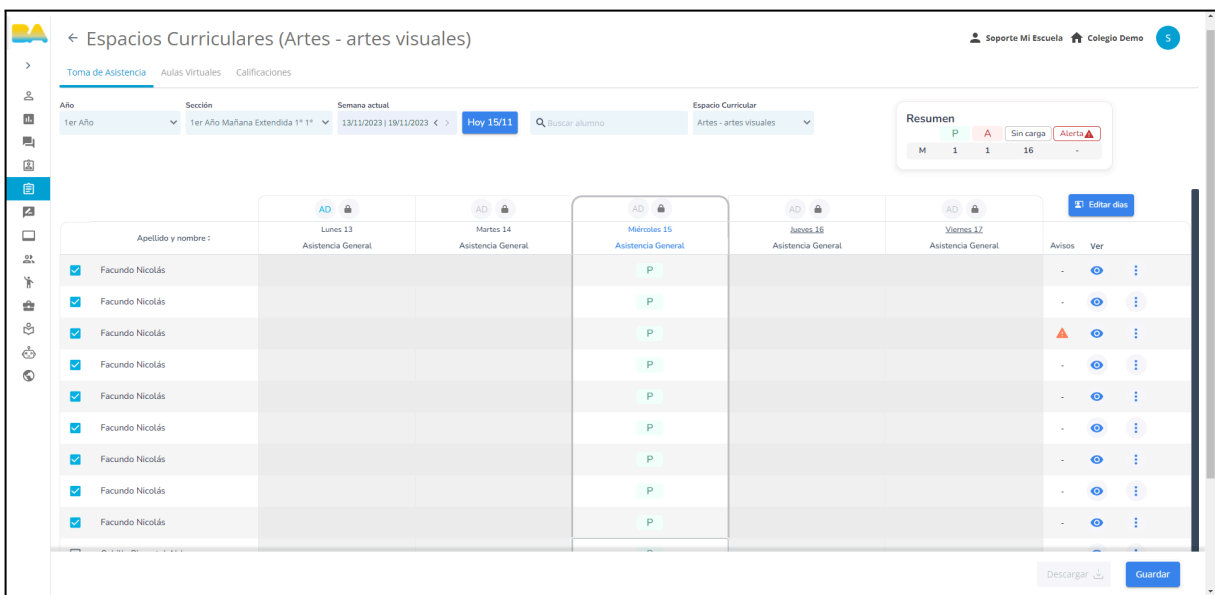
BA

← Espacios Curriculares (Artes - artes visuales)

Soporte Mi Escuela Colegio Demo S

Toma de Asistencia Aulas Virtuales Calificaciones

Año
1er Año

Sección
1er Año Mañana Extendida 1° 1°

Semana actual
13/11/2023 | 19/11/2023

Hoy 15/11

Buscar alumno

Espacio Curricular
Artes - artes visuales

Resumen

| | P | A | Sin carga | Alerta |
|---|---|---|---|---|
| M | 1 | 1 | 16 | - |

AD AD AD AD AD

Editar dias

| | Apellido y nombre | Lunes 13 Asistencia General | Martes 14 Asistencia General | Miércoles 15 Asistencia General | Jueves 16 Asistencia General | Viernes 17 Asistencia General | Avisos | Ver |
|---|---|---|---|---|---|---|---|---|
| ☑ | Facundo Nicolás | | | P | | | - | |
| ☑ | Facundo Nicolás | | | P | | | - | |
| ☑ | Facundo Nicolás | | | P | | | ⚠ | |
| ☑ | Facundo Nicolás | | | P | | | - | |
| ☑ | Facundo Nicolás | | | P | | | - | |
| ☑ | Facundo Nicolás | | | P | | | - | |
| ☑ | Facundo Nicolás | | | P | | | - | |
| ☑ | Facundo Nicolás | | | P | | | - | |
| ☑ | Facundo Nicolás | | | P | | | - | |
| | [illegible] | | | | | | | |

Descargar

Guardar